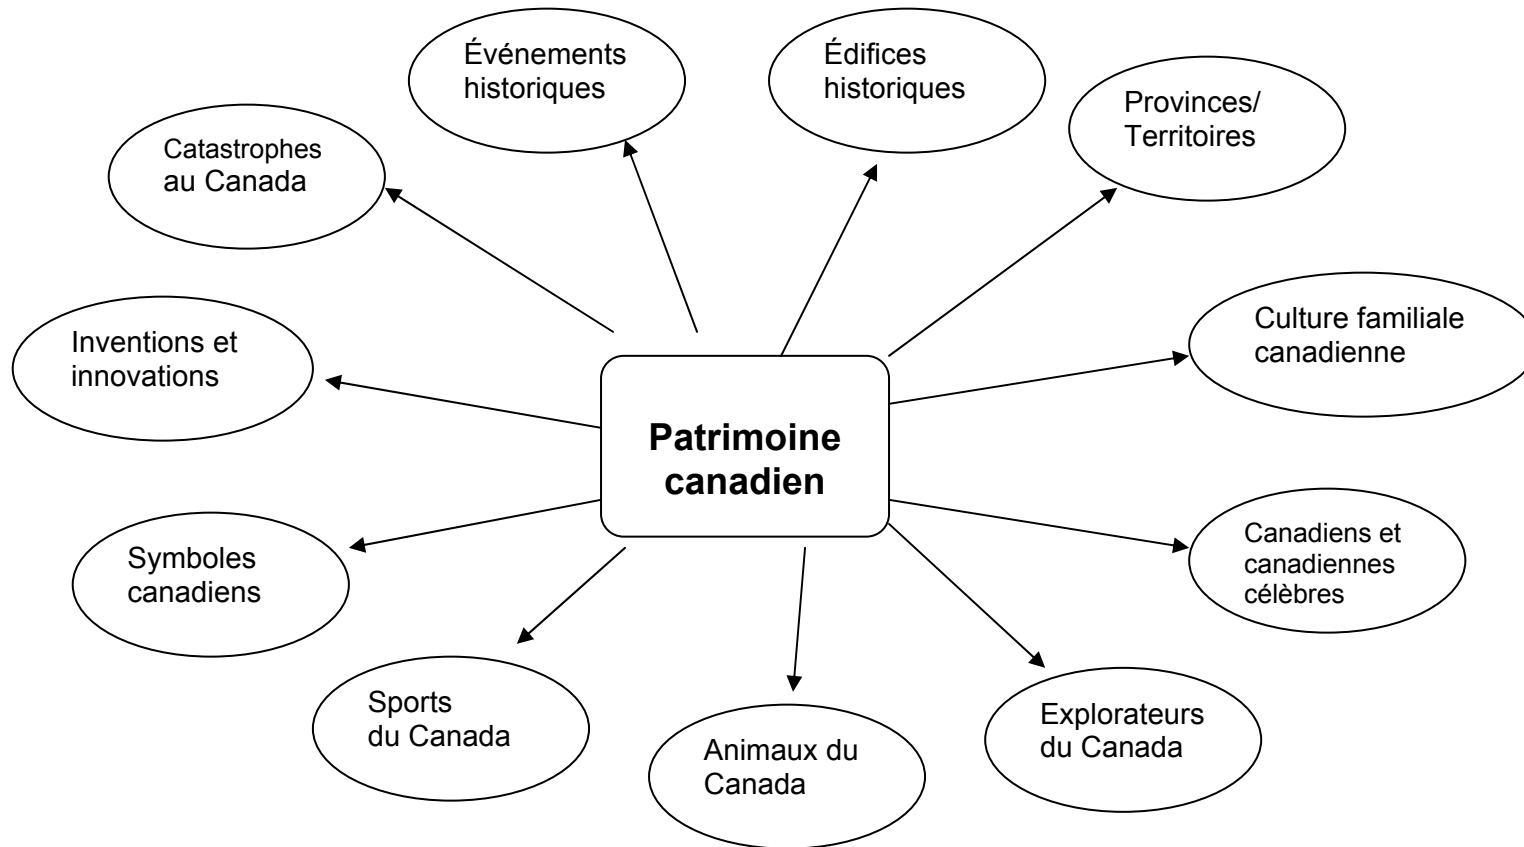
**Patrimoine canadien**

Événements historiques

Édifices historiques

Catastrophes au Canada

Provinces/ Territoires

Inventions et innovations

Culture familiale canadienne

Symboles canadiens

Canadiens et canadiennes célèbres

Sports du Canada

Animaux du Canada

Explorateurs du Canada